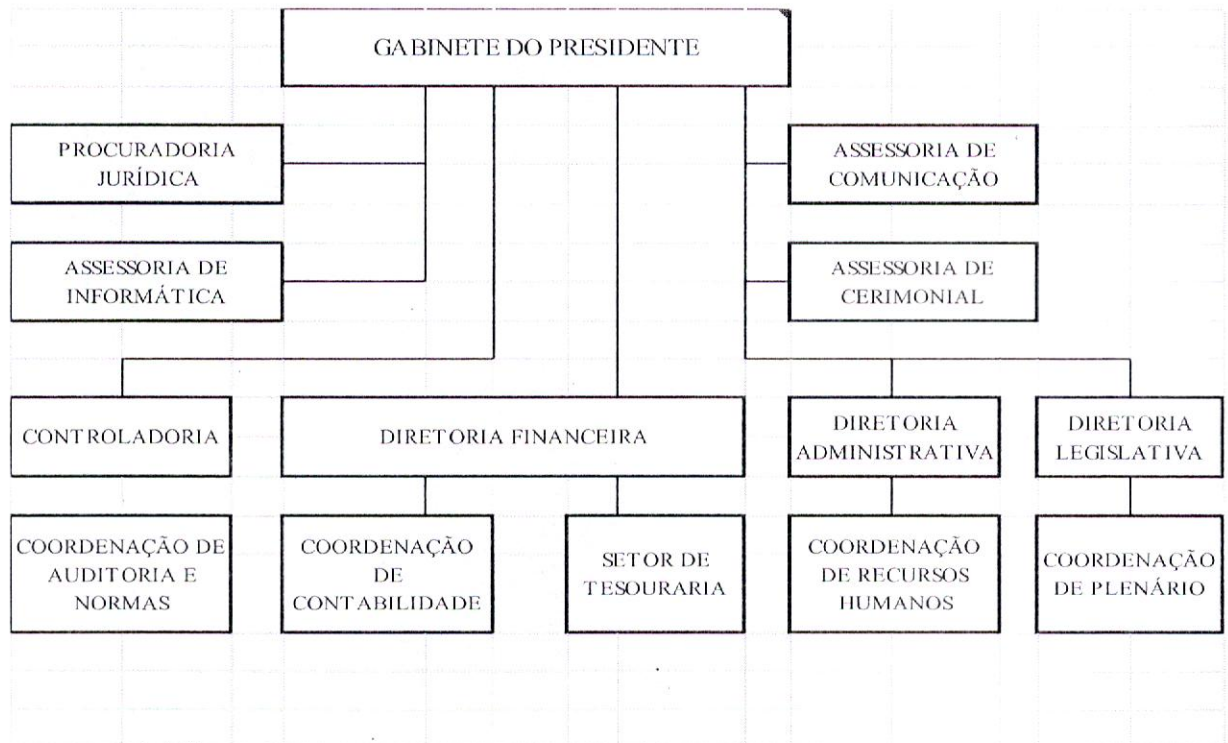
GABINETE DO PRESIDENTE

PROCURADORIA JURÍDICA

ASSESSORIA DE COMUNICAÇÃO

ASSESSORIA DE INFORMÁTICA

ASSESSORIA DE CERIMONIAL

CONTROLADORIA

DIRETORIA FINANCEIRA

DIRETORIA ADMINISTRATIVA

DIRETORIA LEGISLATIVA

COORDENAÇÃO DE AUDITORIA E NORMAS

COORDENAÇÃO DE CONTABILIDADE

SETOR DE TESOURARIA

COORDENAÇÃO DE RECURSOS HUMANOS

COORDENAÇÃO DE PLENÁRIO